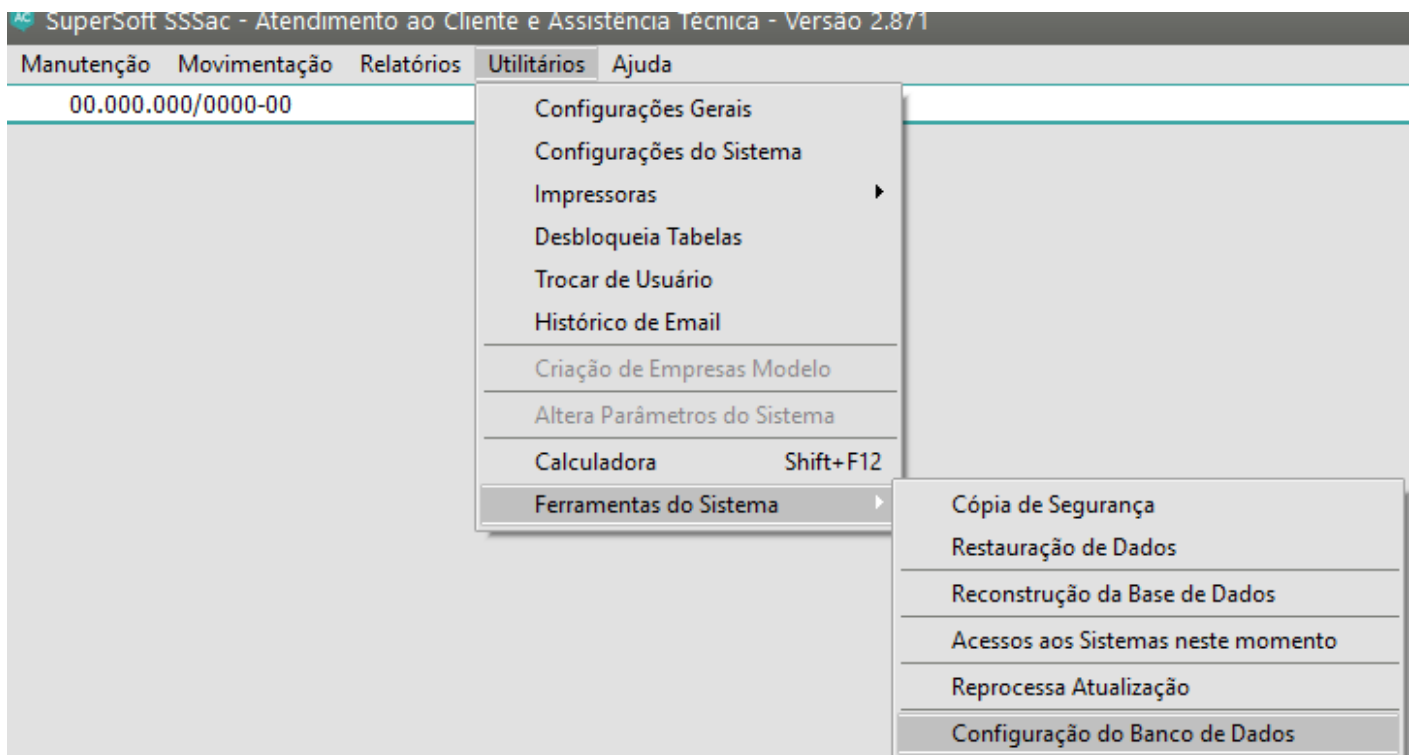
AC SuperSoft SSSac - Atendimento ao Cliente e Assistência Técnica - Versão 2.871

Manutenção Movimentação Relatórios Utilitários Ajuda

00.000.000/0000-00

Configurações Gerais
Configurações do Sistema
Impressoras
Desbloqueia Tabelas
Trocar de Usuário
Histórico de Email
Criação de Empresas Modelo
Altera Parâmetros do Sistema
Calculadora Shift+F12
Ferramentas do Sistema

Cópia de Segurança
Restauração de Dados
Reconstrução da Base de Dados
Acessos aos Sistemas neste momento
Reprocessa Atualização
Configuração do Banco de Dados